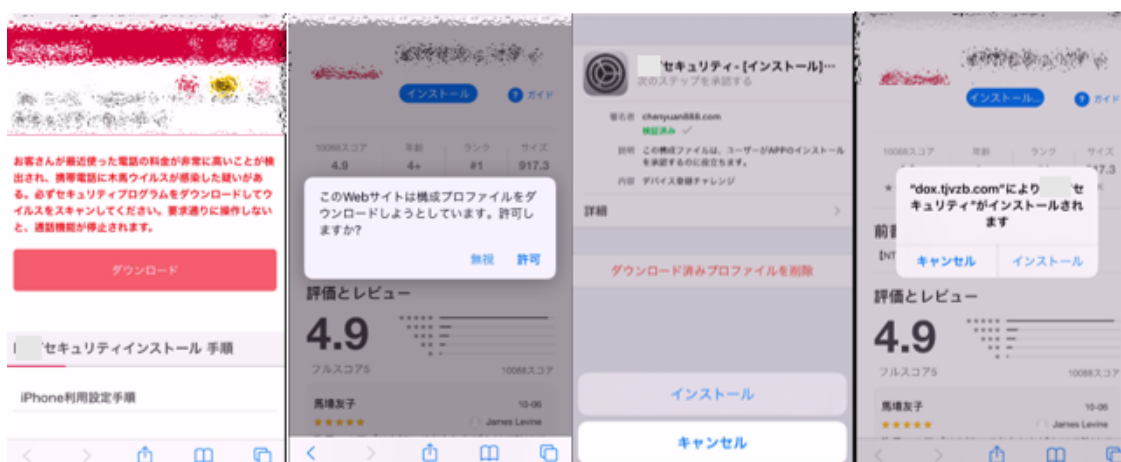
お客さんが最近使った電話の料金が非常に高いことが検出され、携帯電話に木馬ウイルスが感染した疑いがある。必ずセキュリティプログラムをダウンロードしてウイルスをスキャンしてください。要求通りに操作しないと、通話機能が停止されます。

ダウンロード

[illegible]セキュリティインストール 手順

iPhone利用設定手順

インストール

ガイド

10088スコア
4.9

年齢
4+

ランク
#1

サイズ
917.3

このWebサイトは構成プロファイルをダウンロードしようとしています。許可しますか?

無視

許可

評価とレビュー

4.9

フルスコア5

10088スコア

馬場友子

10-06

★★★★★

James Levine

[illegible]セキュリティ- [インストール]…
次のステップを承認する

署名者 chenyuan888.com
検証済み ✓

説明 この構成ファイルは、ユーザーがAPPのインストールを承認するのに役立ちます。

内容 デバイス登録チャレンジ

詳細

ダウンロード済みプロファイルを削除

インストール

キャンセル

インストール...

ガイド

10088スコア

年齢

ランク

サイズ

917.3

"dox.tjvzb.com"により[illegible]セキュリティ"がインストールされます

キャンセル

インストール

評価とレビュー

4.9

フルスコア5

10088スコア

馬場友子

10-06

★★★★★

James Levine